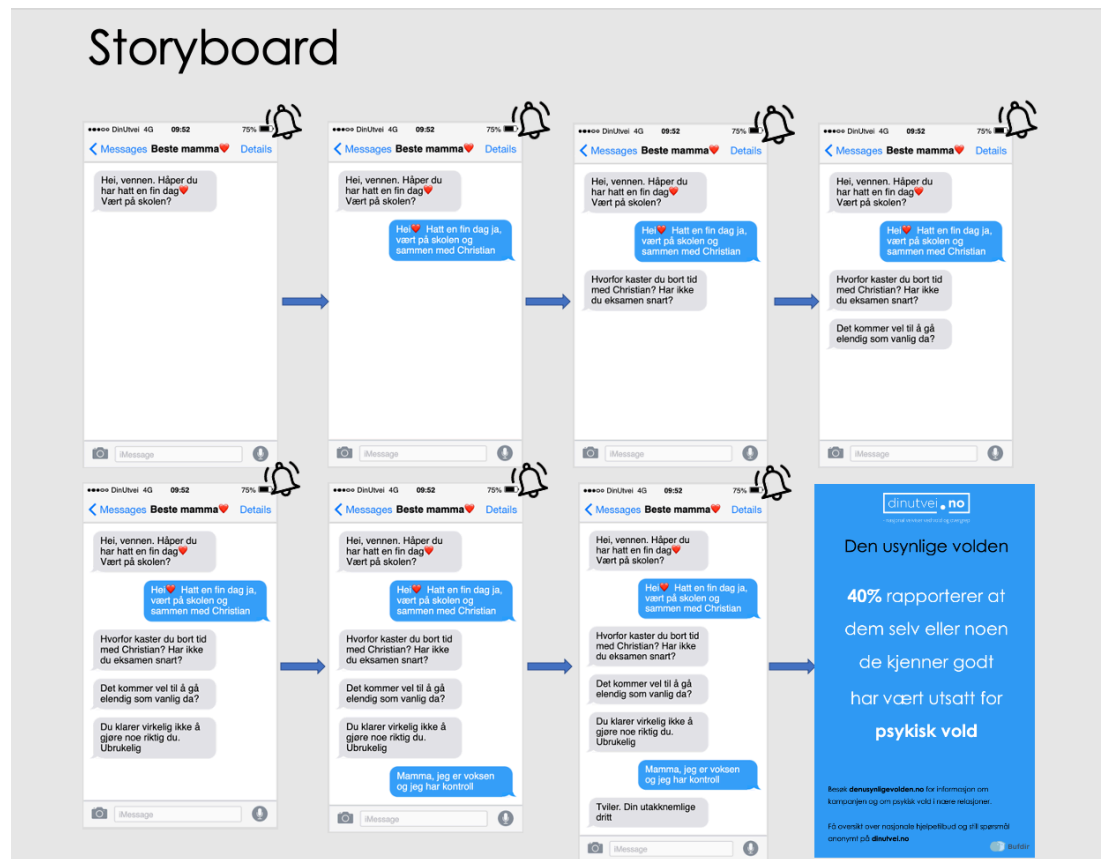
Storyboard

●●●○○ DinUtvei 4G 09:52 75%
Messages Beste mamma❤️ Details
Hei, vennen. Håper du har hatt en fin dag❤️ Vært på skolen?
iMessage

●●●○○ DinUtvei 4G 09:52 75%
Messages Beste mamma❤️ Details
Hei, vennen. Håper du har hatt en fin dag❤️ Vært på skolen?
Hei❤️ Hatt en fin dag ja, vært på skolen og sammen med Christian
iMessage

●●●○○ DinUtvei 4G 09:52 75%
Messages Beste mamma❤️ Details
Hei, vennen. Håper du har hatt en fin dag❤️ Vært på skolen?
Hei❤️ Hatt en fin dag ja, vært på skolen og sammen med Christian
Hvorfor kaster du bort tid med Christian? Har ikke du eksamen snart?
iMessage

●●●○○ DinUtvei 4G 09:52 75%
Messages Beste mamma❤️ Details
Hei, vennen. Håper du har hatt en fin dag❤️ Vært på skolen?
Hei❤️ Hatt en fin dag ja, vært på skolen og sammen med Christian
Hvorfor kaster du bort tid med Christian? Har ikke du eksamen snart?
Det kommer vel til å gå elendig som vanlig da?
iMessage

●●●○○ DinUtvei 4G 09:52 75%
Messages Beste mamma❤️ Details
Hei, vennen. Håper du har hatt en fin dag❤️ Vært på skolen?
Hei❤️ Hatt en fin dag ja, vært på skolen og sammen med Christian
Hvorfor kaster du bort tid med Christian? Har ikke du eksamen snart?
Det kommer vel til å gå elendig som vanlig da?
Du klarer virkelig ikke å gjøre noe riktig du. Ubrukelig
iMessage

●●●○○ DinUtvei 4G 09:52 75%
Messages Beste mamma❤️ Details
Hei, vennen. Håper du har hatt en fin dag❤️ Vært på skolen?
Hei❤️ Hatt en fin dag ja, vært på skolen og sammen med Christian
Hvorfor kaster du bort tid med Christian? Har ikke du eksamen snart?
Det kommer vel til å gå elendig som vanlig da?
Du klarer virkelig ikke å gjøre noe riktig du. Ubrukelig
Mamma, jeg er voksen og jeg har kontroll
iMessage

●●●○○ DinUtvei 4G 09:52 75%
Messages Beste mamma❤️ Details
Hei, vennen. Håper du har hatt en fin dag❤️ Vært på skolen?
Hei❤️ Hatt en fin dag ja, vært på skolen og sammen med Christian
Hvorfor kaster du bort tid med Christian? Har ikke du eksamen snart?
Det kommer vel til å gå elendig som vanlig da?
Du klarer virkelig ikke å gjøre noe riktig du. Ubrukelig
Mamma, jeg er voksen og jeg har kontroll
Tviler. Din utakknemlige dritt
iMessage

dinutvei.no
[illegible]
Den usynlige volden
40% rapporterer at dem selv eller noen de kjenner godt har vært utsatt for psykisk vold
Besøk denusynligevolden.no for informasjon om kampanjen og om psykisk vold i nære relasjoner.
Få oversikt over nasjonale hjelpetilbud og still spørsmål anonymt på dinutvei.no
Bulldir